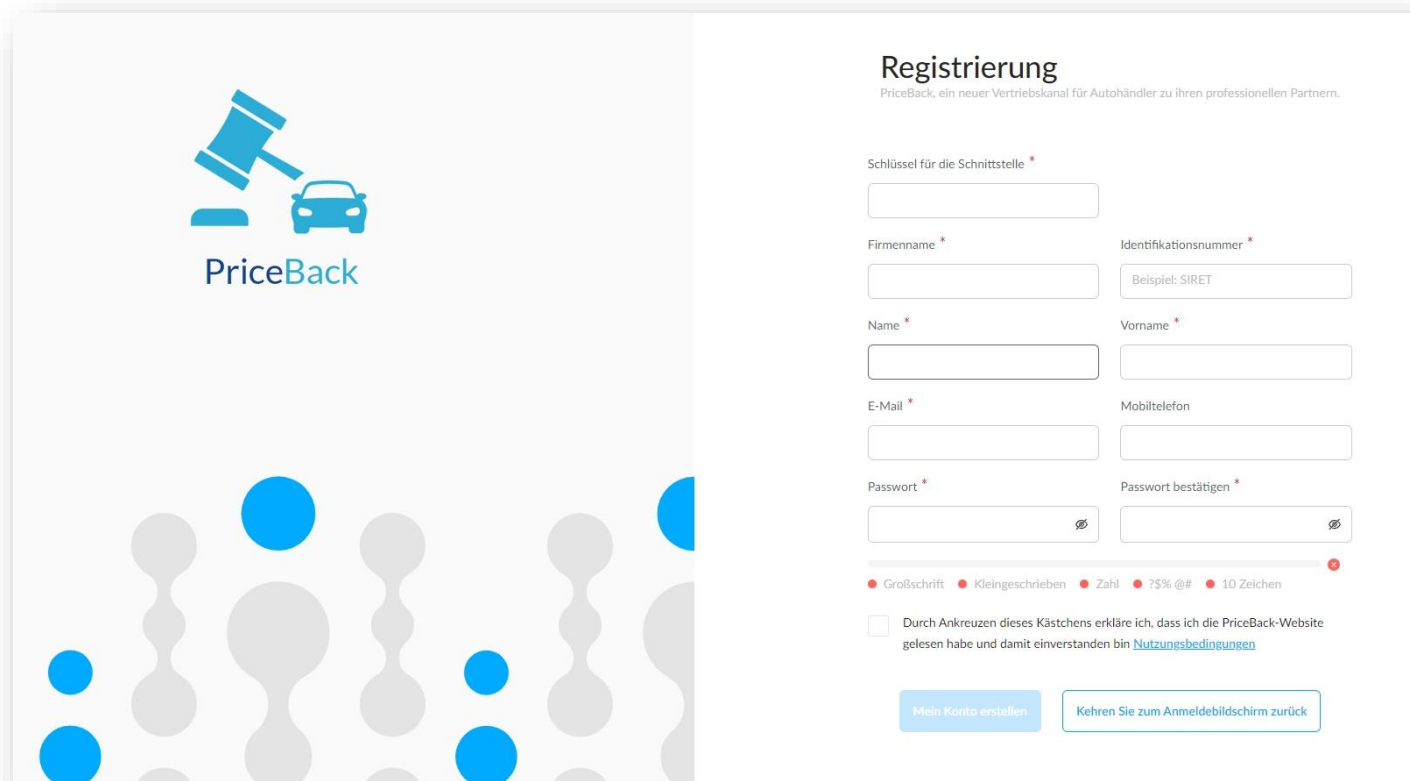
PriceBack

Registrierung

PriceBack, ein neuer Vertriebskanal für Autohändler zu ihren professionellen Partnern.

Schlüssel für die Schnittstelle *

Firmenname *

Identifikationsnummer *

Beispiel: SIRET

Name *

Vorname *

E-Mail *

Mobiltelefon

Passwort *

Passwort bestätigen *

Großschrift Kleingeschrieben Zahl ?$% @# 10 Zeichen

Durch Ankreuzen dieses Kästchens erkläre ich, dass ich die PriceBack-Website gelesen habe und damit einverstanden bin Nutzungsbedingungen

Mein Konto erstellen

Kehren Sie zum Anmeldebildschirm zurück